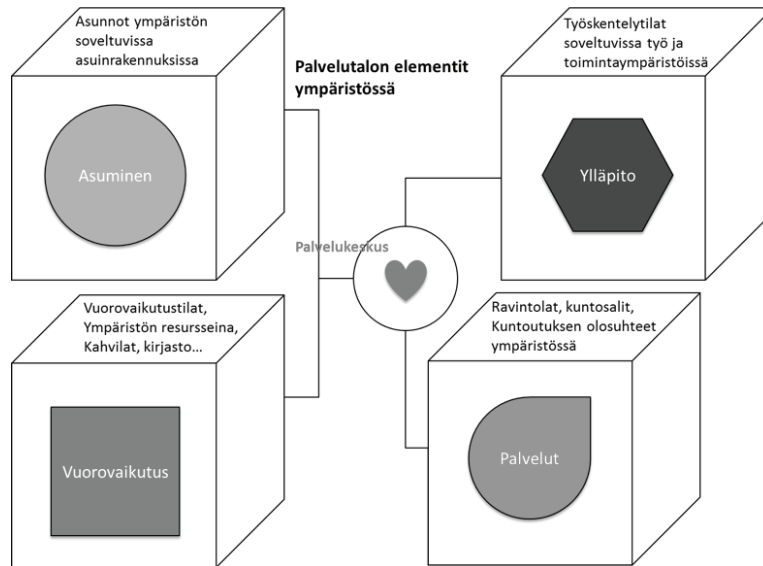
Asunnot ympäristön soveltuvissa asuinrakennuksissa

Asuminen

Palvelutalon elementit ympäristössä

Työskentelytilat soveltuvissa työ ja toimintaympäristöissä

Ylläpito

Palvelukeskus

Vuorovaikutustilat, Ympäristön resursseina, Kahvilat, kirjasto...

Vuorovaikutus

Ravintolat, kuntosalit, Kuntoutuksen olosuhteet ympäristössä

Palvelut